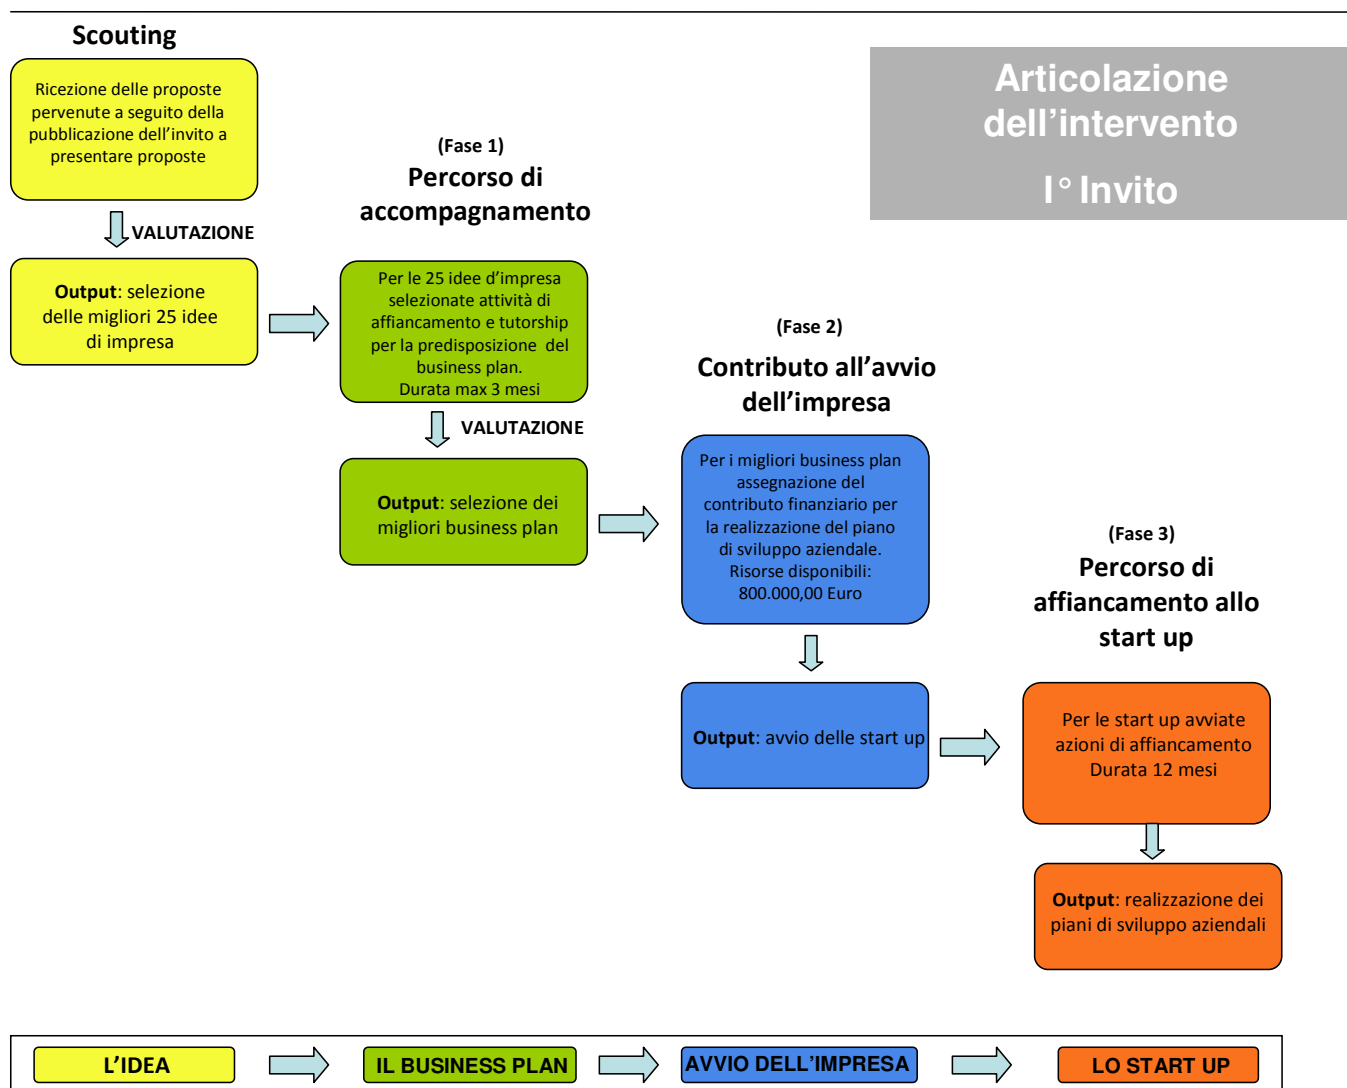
Scouting

Ricezione delle proposte pervenute a seguito della pubblicazione dell'invito a presentare proposte

VALUTAZIONE

**Output**: selezione delle migliori 25 idee di impresa

Articolazione dell'intervento

I° Invito

(Fase 1)
Percorso di accompagnamento

Per le 25 idee d'impresa selezionate attività di affiancamento e tutorship per la predisposizione del business plan.
Durata max 3 mesi

VALUTAZIONE

**Output**: selezione dei migliori business plan

(Fase 2)
Contributo all'avvio dell'impresa

Per i migliori business plan assegnazione del contributo finanziario per la realizzazione del piano di sviluppo aziendale.
Risorse disponibili: 800.000,00 Euro

**Output**: avvio delle start up

(Fase 3)
Percorso di affiancamento allo start up

Per le start up avviate azioni di affiancamento
Durata 12 mesi

**Output**: realizzazione dei piani di sviluppo aziendali

L'IDEA

IL BUSINESS PLAN

AVVIO DELL'IMPRESA

LO START UP